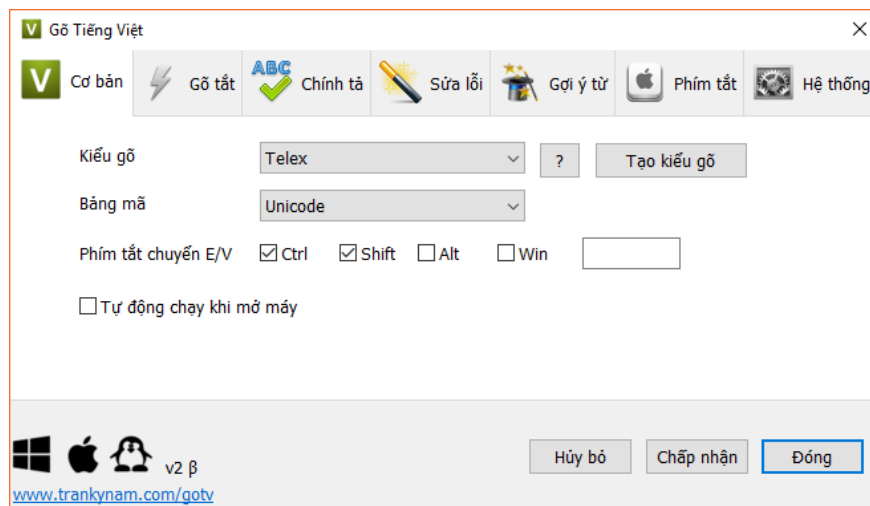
V Gõ Tiếng Việt
×

V Cơ bản | Gõ tắt | ABC Chính tả | Sửa lỗi | Gợi ý từ | Phím tắt | Hệ thống

Kiểu gõ | Telex | ? | Tạo kiểu gõ

Bảng mã | Unicode

Phím tắt chuyển E/V ☑ Ctrl ☑ Shift ☐ Alt ☐ Win

☐ Tự động chạy khi mở máy

v2 β
www.trankynam.com/gotv

Hủy bỏ | Chấp nhận | Đóng